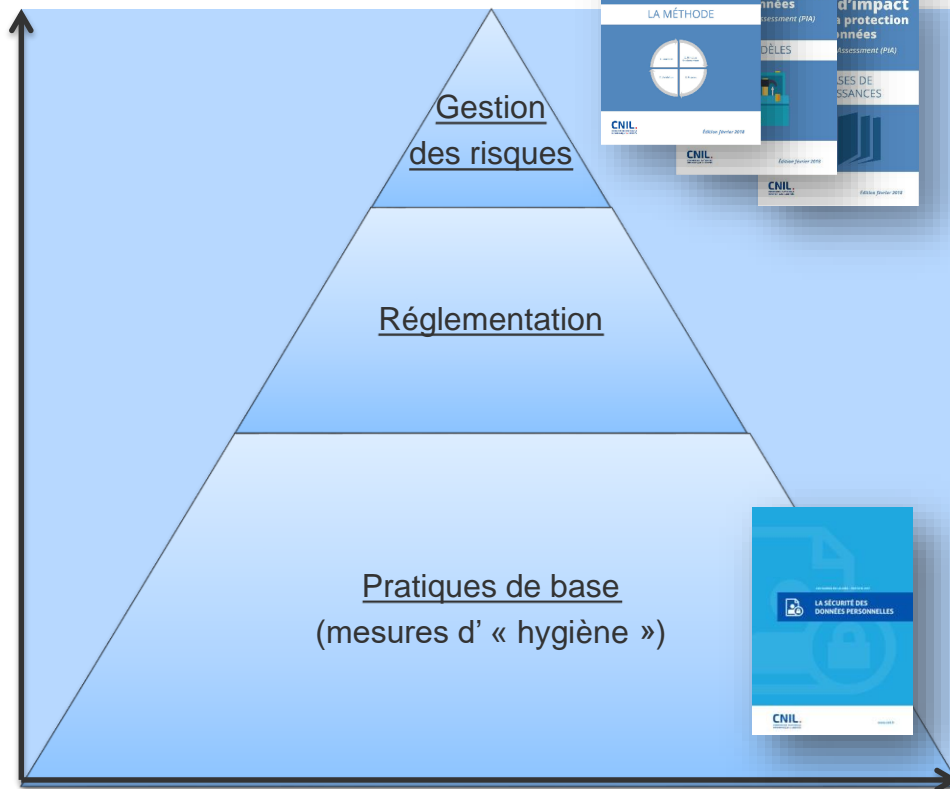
Gestion des risques

Réglementation

Pratiques de base
(mesures d' « hygiène »)

LA MÉTHODE

CNIL.

Édition février 2018

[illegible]nnées
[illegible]ssessment (PIA)
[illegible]DÈLES

CNIL.

Édition février 2018

d'impact
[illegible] protection
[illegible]onnées
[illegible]Assessment (PIA)
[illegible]SES DE
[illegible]SSANCES

CNIL.

Édition février 2018

LA SÉCURITÉ DES DONNÉES PERSONNELLES

CNIL.